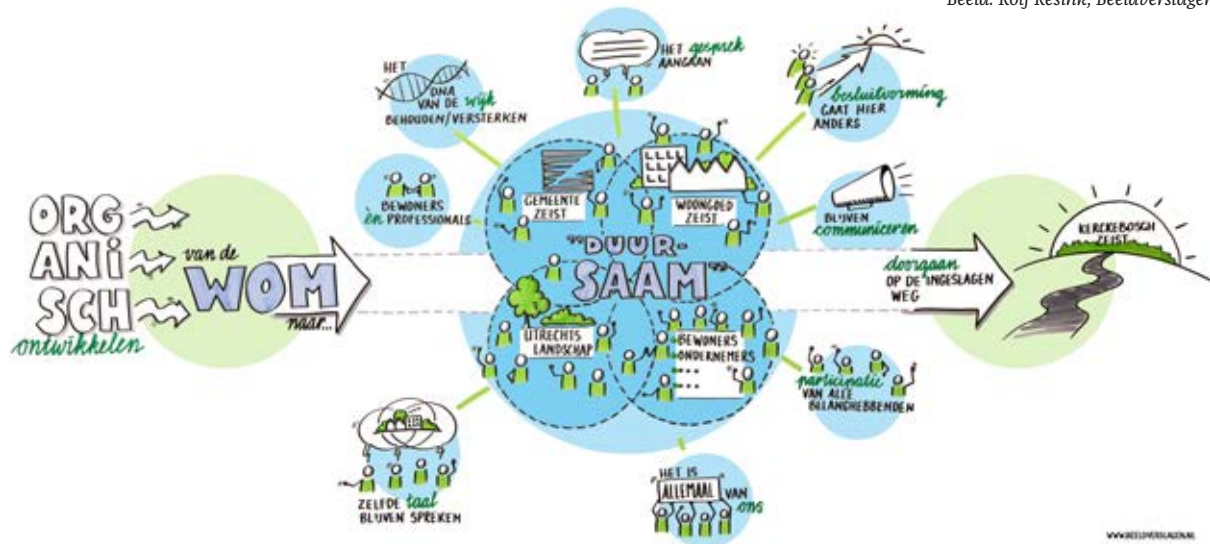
Beeld: Rolf Kesink, Beeldverslagen

ORG
ANI
SCH
ontwikkelen

van de WOM naar...

HET DNA VAN DE wijk BEHOUDEN/VERSTERKEN

HET gesprek AANGAAN

besluitvorming GAAT HIER ANDERS

BEWONERS èn PROFESSIONALS

GEMEENTE ZEIST

WOONGOED ZEIST

BLIJVEN communiceren

"DUUR-SAAM"

doorgaan OP DE INGESLAGEN WEG

KERCKEBOSCH ZEIST

UTRECHTS LANDSCHAP

BEWONERS ONDERNEMERS

participatie VAN ALLE BELANGHEBBENDEN

ZELFDE taal BLIJVEN SPREKEN

HET IS ALLEMAAL VAN ons

WWW.BEELDVERSLAGEN.NL